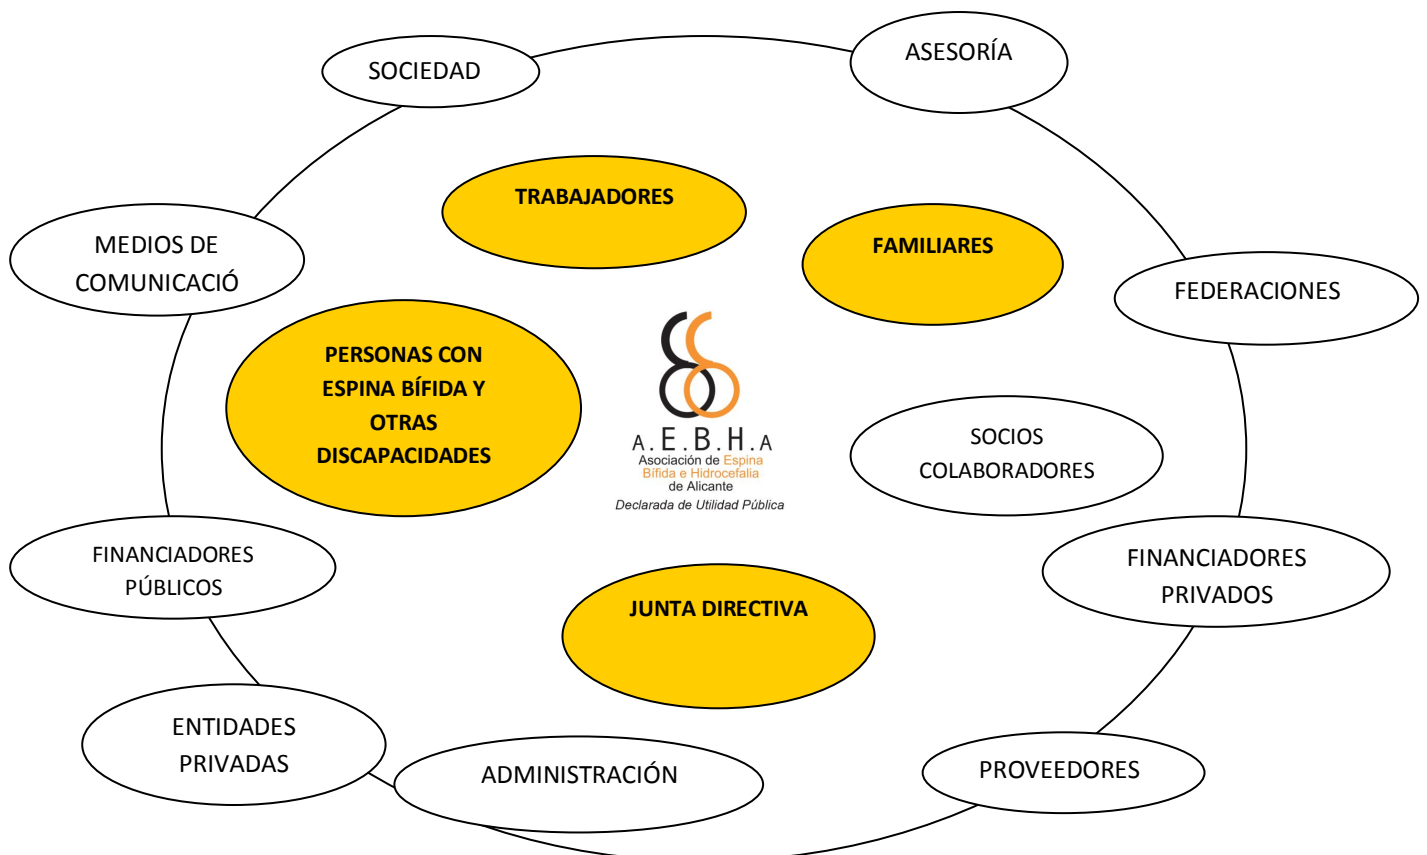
SOCIEDAD

ASESORÍA

TRABAJADORES

FAMILIARES

MEDIOS DE COMUNICACIÓ

FEDERACIONES

PERSONAS CON ESPINA BÍFIDA Y OTRAS DISCAPACIDADES

A.E.B.H.A
Asociación de Espina Bífida e Hidrocefalia de Alicante
Declarada de Utilidad Pública

SOCIOS COLABORADORES

FINANCIADORES PÚBLICOS

FINANCIADORES PRIVADOS

JUNTA DIRECTIVA

ENTIDADES PRIVADAS

ADMINISTRACIÓN

PROVEEDORES